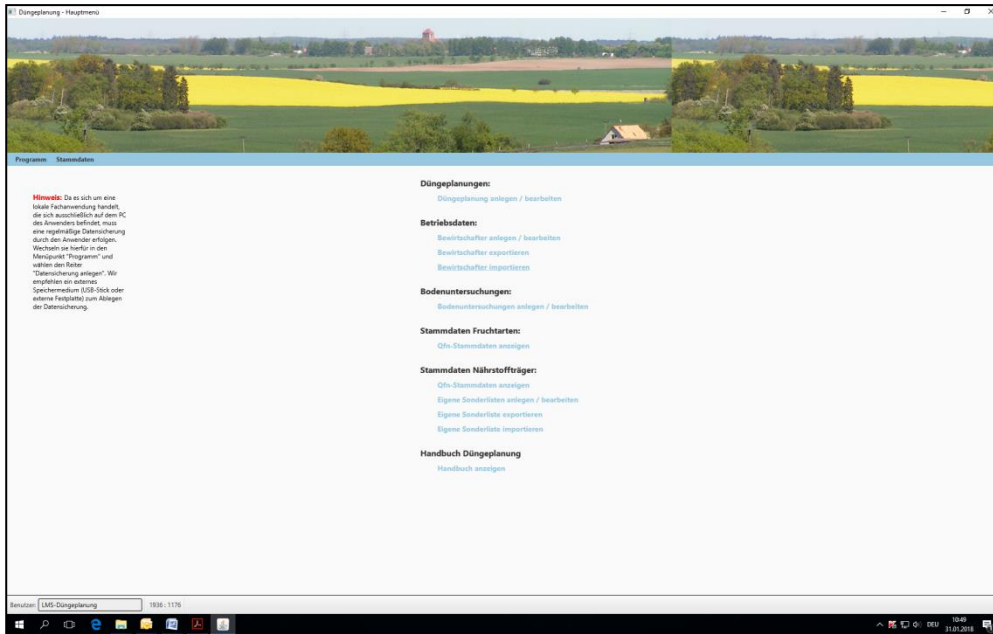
Düngeplanung - Hauptmenü

Programm Stammdaten

Hinweis: Da es sich um eine lokale Fachanwendung handelt, die sich ausschließlich auf dem PC des Anwenders befindet, muss eine regelmäßige Datensicherung durch den Anwender erfolgen. Wechseln sie hierfür in den Menüpunkt "Programm" und wählen den Reiter "Datensicherung anlegen". Wir empfehlen ein externes Speichermedium (USB-Stick oder externe Festplatte) zum Ablegen der Datensicherung.

Düngeplanungen:
Düngeplanung anlegen / bearbeiten

Betriebsdaten:
Bewirtschafter anlegen / bearbeiten
Bewirtschafter exportieren
Bewirtschafter importieren

Bodenuntersuchungen:
Bodenuntersuchungen anlegen / bearbeiten

Stammdaten Fruchtarten:
Ofn-Stammdaten anzeigen

Stammdaten Nährstoffträger:
Ofn-Stammdaten anzeigen
Eigene Sonderlisten anlegen / bearbeiten
Eigene Sonderliste exportieren
Eigene Sonderliste importieren

Handbuch Düngeplanung
Handbuch anzeigen

Benutzer: LMS-Düngeplanung 1936 : 1176

DEU 10:49 31.01.2018